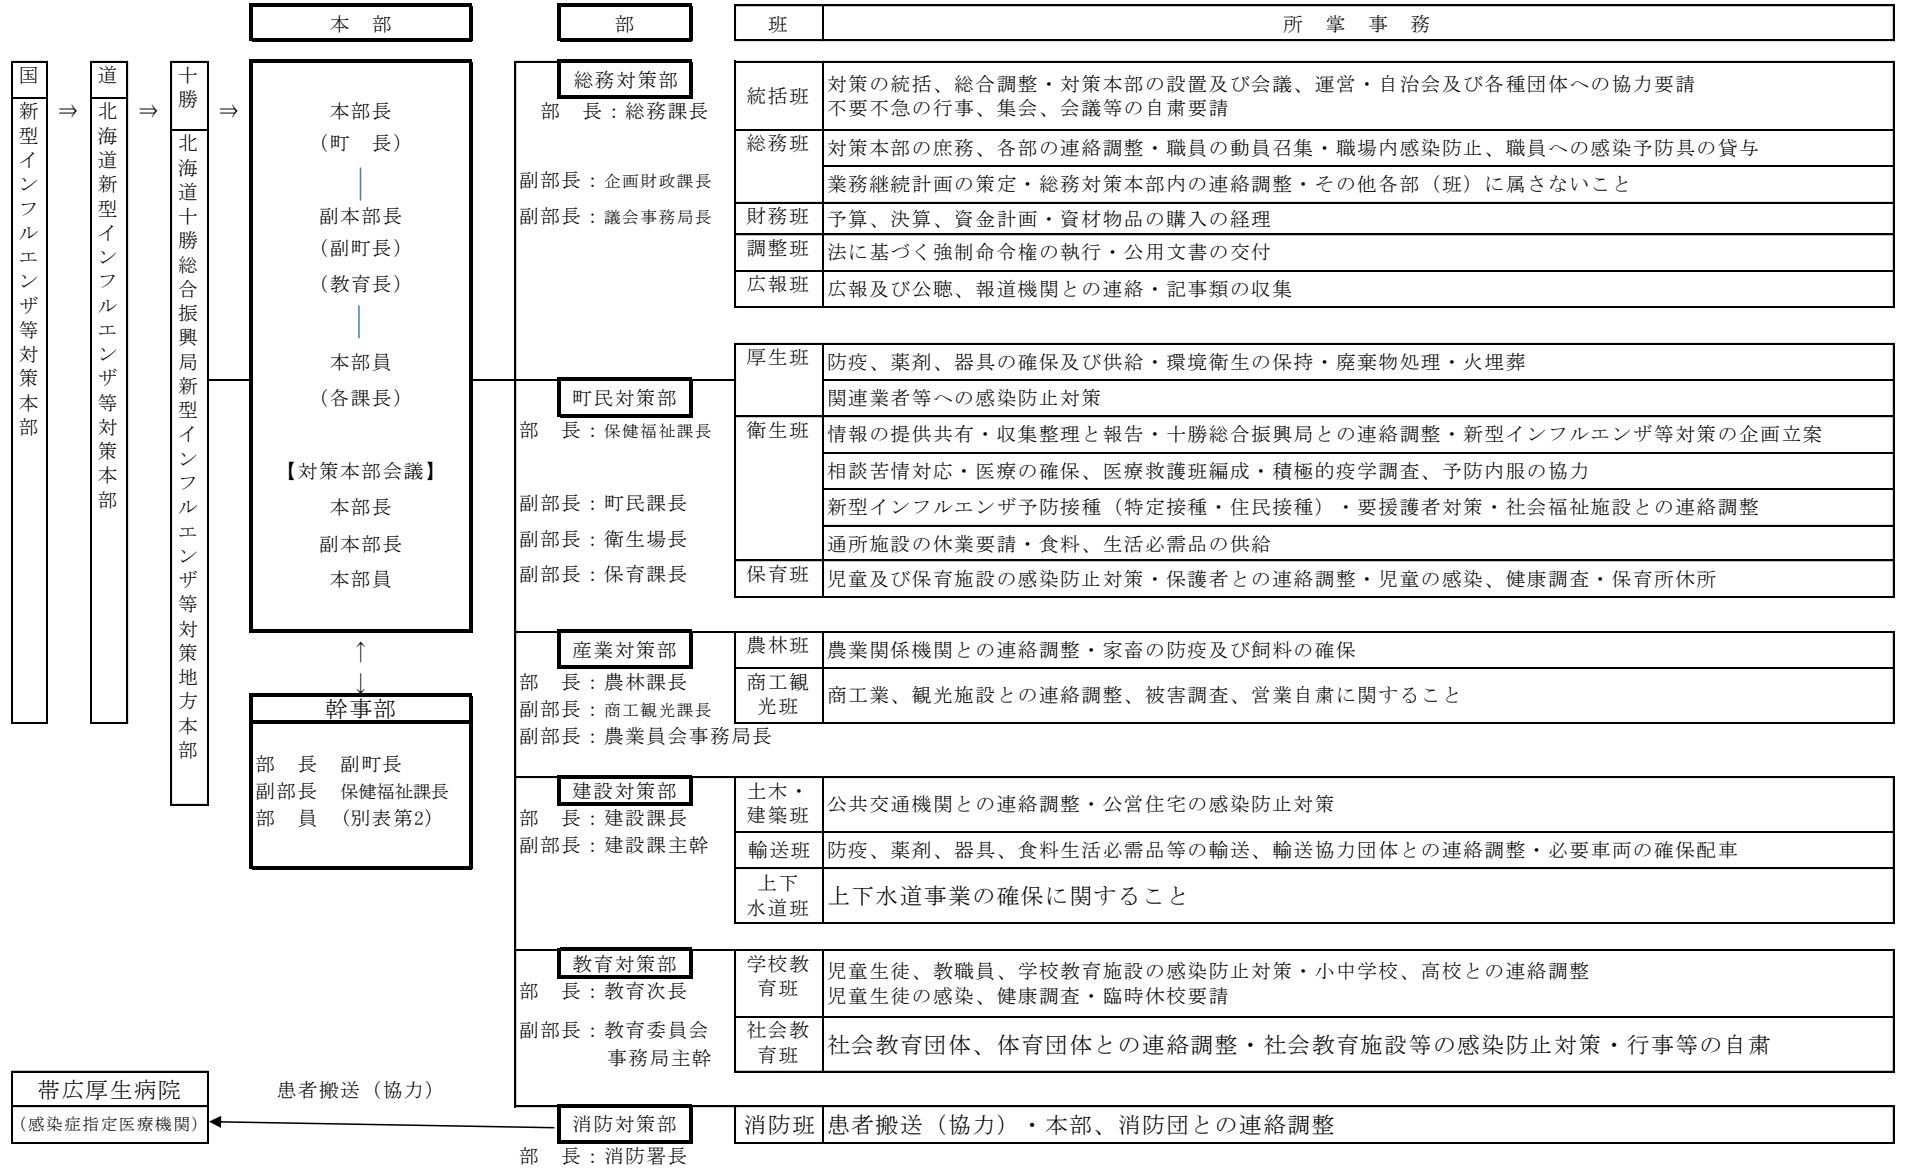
本部

部

| 班 | 所掌事務 |
|---|---|

国
新型インフルエンザ等対策本部

⇒

道
北海道新型インフルエンザ等対策本部

⇒

十勝
北海道十勝総合振興局新型インフルエンザ等対策地方本部

⇒

本部長
（町　長）
副本部長
（副町長）
（教育長）
本部員
（各課長）

【対策本部会議】
本部長
副本部長
本部員

幹事部
部　長　副町長
副部長　保健福祉課長
部　員　（別表第2）

総務対策部
部　長：総務課長
副部長：企画財政課長
副部長：議会事務局長

| 班 | 所掌事務 |
|---|---|
| 統括班 | 対策の統括、総合調整・対策本部の設置及び会議、運営・自治会及び各種団体への協力要請<br>不要不急の行事、集会、会議等の自粛要請 |
| 総務班 | 対策本部の庶務、各部の連絡調整・職員の動員召集・職場内感染防止、職員への感染予防具の貸与 |
| | 業務継続計画の策定・総務対策本部内の連絡調整・その他各部（班）に属さないこと |
| 財務班 | 予算、決算、資金計画・資材物品の購入の経理 |
| 調整班 | 法に基づく強制命令権の執行・公用文書の交付 |
| 広報班 | 広報及び公聴、報道機関との連絡・記事類の収集 |

町民対策部
部　長：保健福祉課長
副部長：町民課長
副部長：衛生場長
副部長：保育課長

| 班 | 所掌事務 |
|---|---|
| 厚生班 | 防疫、薬剤、器具の確保及び供給・環境衛生の保持・廃棄物処理・火埋葬 |
| | 関連業者等への感染防止対策 |
| 衛生班 | 情報の提供共有・収集整理と報告・十勝総合振興局との連絡調整・新型インフルエンザ等対策の企画立案 |
| | 相談苦情対応・医療の確保、医療救護班編成・積極的疫学調査、予防内服の協力 |
| | 新型インフルエンザ予防接種（特定接種・住民接種）・要援護者対策・社会福祉施設との連絡調整 |
| | 通所施設の休業要請・食料、生活必需品の供給 |
| 保育班 | 児童及び保育施設の感染防止対策・保護者との連絡調整・児童の感染、健康調査・保育所休所 |

産業対策部
部　長：農林課長
副部長：商工観光課長
副部長：農業員会事務局長

| 班 | 所掌事務 |
|---|---|
| 農林班 | 農業関係機関との連絡調整・家畜の防疫及び飼料の確保 |
| 商工観光班 | 商工業、観光施設との連絡調整、被害調査、営業自粛に関すること |

建設対策部
部　長：建設課長
副部長：建設課主幹

| 班 | 所掌事務 |
|---|---|
| 土木・建築班 | 公共交通機関との連絡調整・公営住宅の感染防止対策 |
| 輸送班 | 防疫、薬剤、器具、食料生活必需品等の輸送、輸送協力団体との連絡調整・必要車両の確保配車 |
| 上下水道班 | 上下水道事業の確保に関すること |

教育対策部
部　長：教育次長
副部長：教育委員会事務局主幹

| 班 | 所掌事務 |
|---|---|
| 学校教育班 | 児童生徒、教職員、学校教育施設の感染防止対策・小中学校、高校との連絡調整<br>児童生徒の感染、健康調査・臨時休校要請 |
| 社会教育班 | 社会教育団体、体育団体との連絡調整・社会教育施設等の感染防止対策・行事等の自粛 |

帯広厚生病院
（感染症指定医療機関）

患者搬送（協力）

消防対策部
部　長：消防署長

| 班 | 所掌事務 |
|---|---|
| 消防班 | 患者搬送（協力）・本部、消防団との連絡調整 |